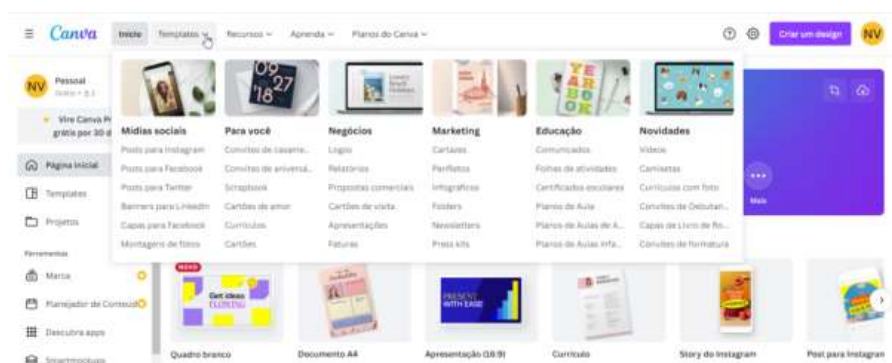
Canva Início Templates Recursos Aprenda Planos do Canva

Criar um design NV

NV Pessoal Grátis • 8.1

Vire Canva Pr grátis por 30 d

Página inicial

Templates

Projetos

Ferramentas

Marca

Planejador de Conteúdo

Descubra apps

Smartmockups

09 27 18

YE AR BO OK

| Mídias sociais | Para você | Negócios | Marketing | Educação | Novidades |
|---|---|---|---|---|---|
| Posts para Instagram | Convites de casamento | Logos | Cartazes | Comunicados | Vídeos |
| Posts para Facebook | Convites de aniversário | Relatórios | Panfletos | Folhas de atividades | Camisetas |
| Posts para Twitter | Scrapbook | Propostas comerciais | Infográficos | Certificados escolares | Currículos com foto |
| Banners para LinkedIn | Cartões de amor | Cartões de visita | Folders | Planos de Aula | Convites de Debutante |
| Capas para Facebook | Currículos | Apresentações | Newsletters | Planos de Aulas de A... | Capas de Livro de Re... |
| Montagens de fotos | Cartões | Faturas | Press kits | Planos de Aulas Infa... | Convites de formatura |

Mais

NOVO

Get ideas FLOWING

PRESENT WITH EASE

Quadro branco

Documento A4

Apresentação (16:9)

Currículo

Story do Instagram

Post para Instagram